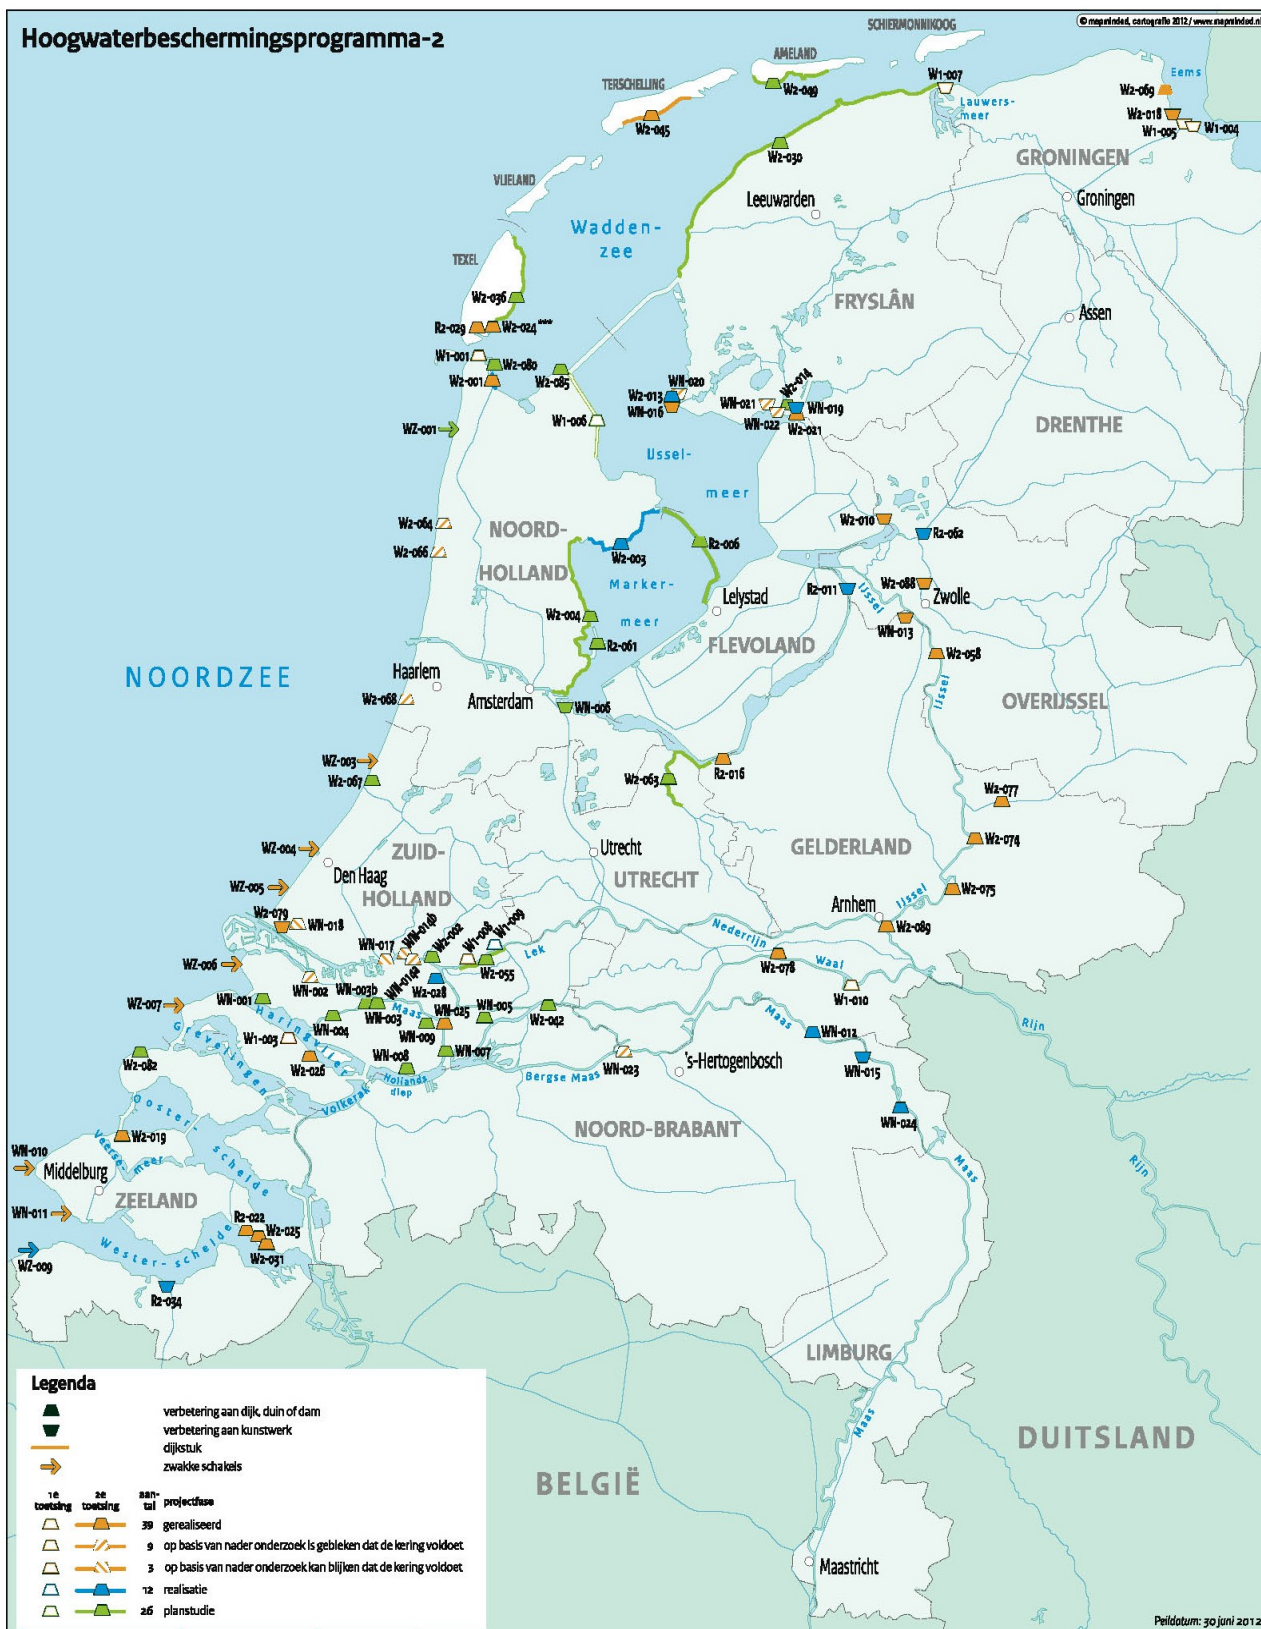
Hoogwaterbeschermingsprogramma-2

© mapsinded, cartografie 2012 / www.mapsinded.nl

SCHIERMONNIKOOG
AMELAND
TERSCHELLING
VLIELAND
TEXEL
W2-049
W1-007
Lauwers-meer
Eems
W2-069
W2-018
W1-005
W1-004
W2-045
W2-030
GRONINGEN
Groningen
Leeuwarden
Wadden-zee
FRYSLÂN
Assen
W2-036
R2-029
W2-024***
W1-001
W2-080
W2-001
W2-085
WN-020
W2-013
WN-016
W2-014
WN-021
WN-019
WN-022
W2-021
W1-006
WZ-001
IJssel-meer
DRENTHE
W2-064
W2-066
NOORD-HOLLAND
W2-003
R2-006
Marker-meer
W2-010
R2-062
W2-004
Lelystad
R2-011
W2-088
Zwolle
R2-061
FLEVOLAND
WN-013
W2-058
NOORDZEE
Haarlem
W2-068
Amsterdam
WN-006
IJssel
OVERIJSSEL
WZ-003
W2-067
W2-063
R2-016
W2-077
W2-074
WZ-004
ZUID-HOLLAND
Den Haag
Utrecht
UTRECHT
GELDERLAND
WZ-005
W2-075
W2-079
WN-018
Arnhem
W2-089
WN-017
WN-014b
W2-002
W1-008
W1-009
Nederrijn
W2-078
Waal
WZ-006
WN-014a
W2-028
W2-055
Lek
W1-010
WN-002
WN-003b
WZ-007
WN-001
Maas
WN-005
W2-042
WN-003
WN-025
WN-004
Haringvliet
WN-009
WN-012
W1-003
W2-082
Grevelingen
WN-008
W2-026
Hollands diep
WN-007
WN-023
's-Hertogenbosch
WN-015
Bergse Maas
Volkerak
Rijn
WN-024
Oosterschelde
W2-019
NOORD-BRABANT
WN-010
Middelburg
Veerse meer
ZEELAND
WN-011
R2-022
W2-025
W2-031
Westerschelde
WZ-009
R2-034
LIMBURG
DUITSLAND
BELGIË
Maastricht

Legenda
verbetering aan dijk, duin of dam
verbetering aan kunstwerk
dijkstuk
zwakke schakels

| 1e toetsing | 2e toetsing | aantal | projectfase |
|---|---|---|---|
| | | 39 | gerealiseerd |
| | | 9 | op basis van nader onderzoek is gebleken dat de kering voldoet |
| | | 3 | op basis van nader onderzoek kan blijken dat de kering voldoet |
| | | 12 | realisatie |
| | | 26 | planstudie |

Peildatum: 30 juni 2012